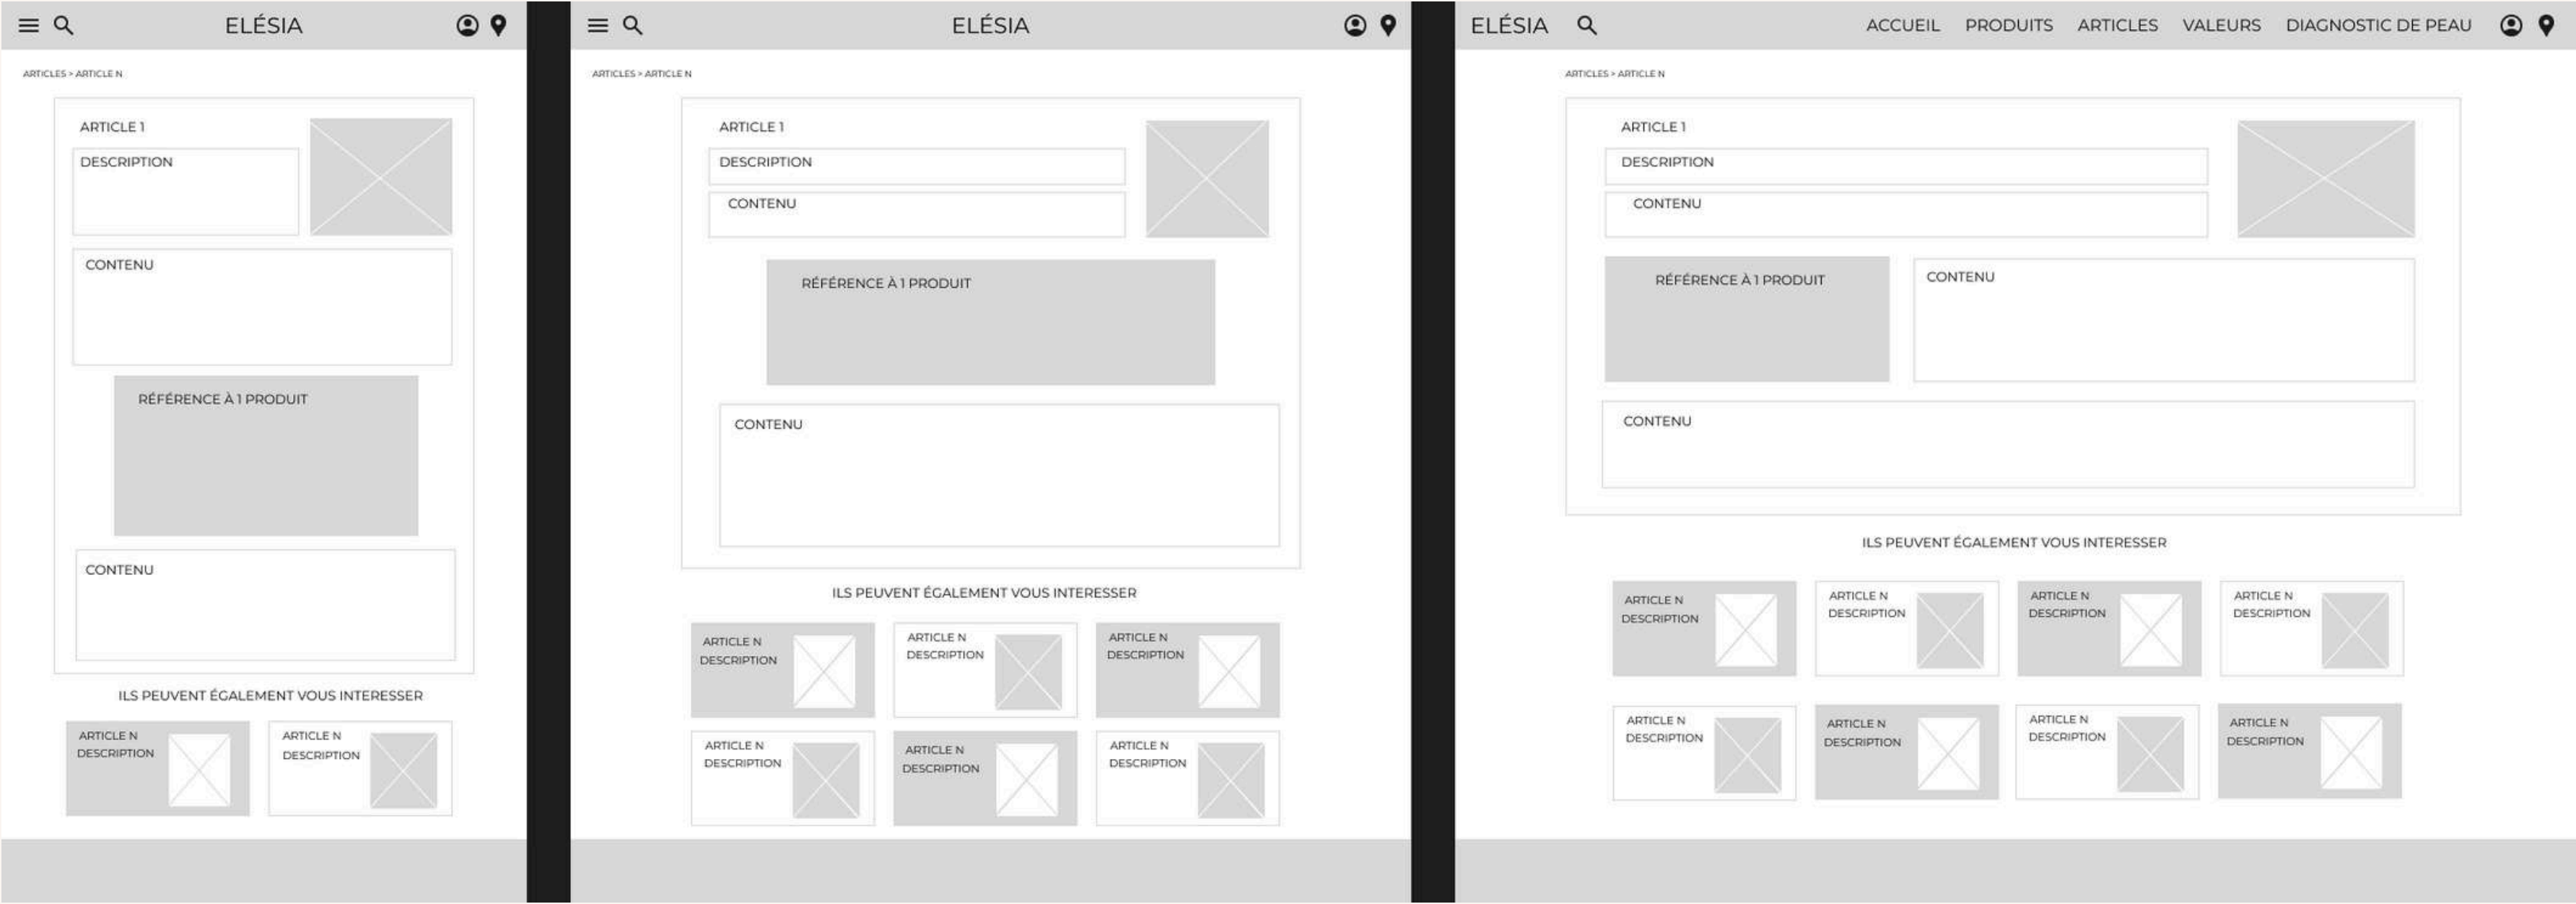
ELÉSIA

ARTICLES > ARTICLE N

ARTICLE 1

DESCRIPTION

CONTENU

RÉFÉRENCE À 1 PRODUIT

CONTENU

ILS PEUVENT ÉGALEMENT VOUS INTERESSER

ARTICLE N
DESCRIPTION

ARTICLE N
DESCRIPTION

ELÉSIA

ARTICLES > ARTICLE N

ARTICLE 1

DESCRIPTION

CONTENU

RÉFÉRENCE À 1 PRODUIT

CONTENU

ILS PEUVENT ÉGALEMENT VOUS INTERESSER

ARTICLE N
DESCRIPTION

ARTICLE N
DESCRIPTION

ARTICLE N
DESCRIPTION

ARTICLE N
DESCRIPTION

ARTICLE N
DESCRIPTION

ARTICLE N
DESCRIPTION

ELÉSIA

ACCUEIL PRODUITS ARTICLES VALEURS DIAGNOSTIC DE PEAU

ARTICLES > ARTICLE N

ARTICLE 1

DESCRIPTION

CONTENU

RÉFÉRENCE À 1 PRODUIT

CONTENU

CONTENU

ILS PEUVENT ÉGALEMENT VOUS INTERESSER

ARTICLE N
DESCRIPTION

ARTICLE N
DESCRIPTION

ARTICLE N
DESCRIPTION

ARTICLE N
DESCRIPTION

ARTICLE N
DESCRIPTION

ARTICLE N
DESCRIPTION

ARTICLE N
DESCRIPTION

ARTICLE N
DESCRIPTION